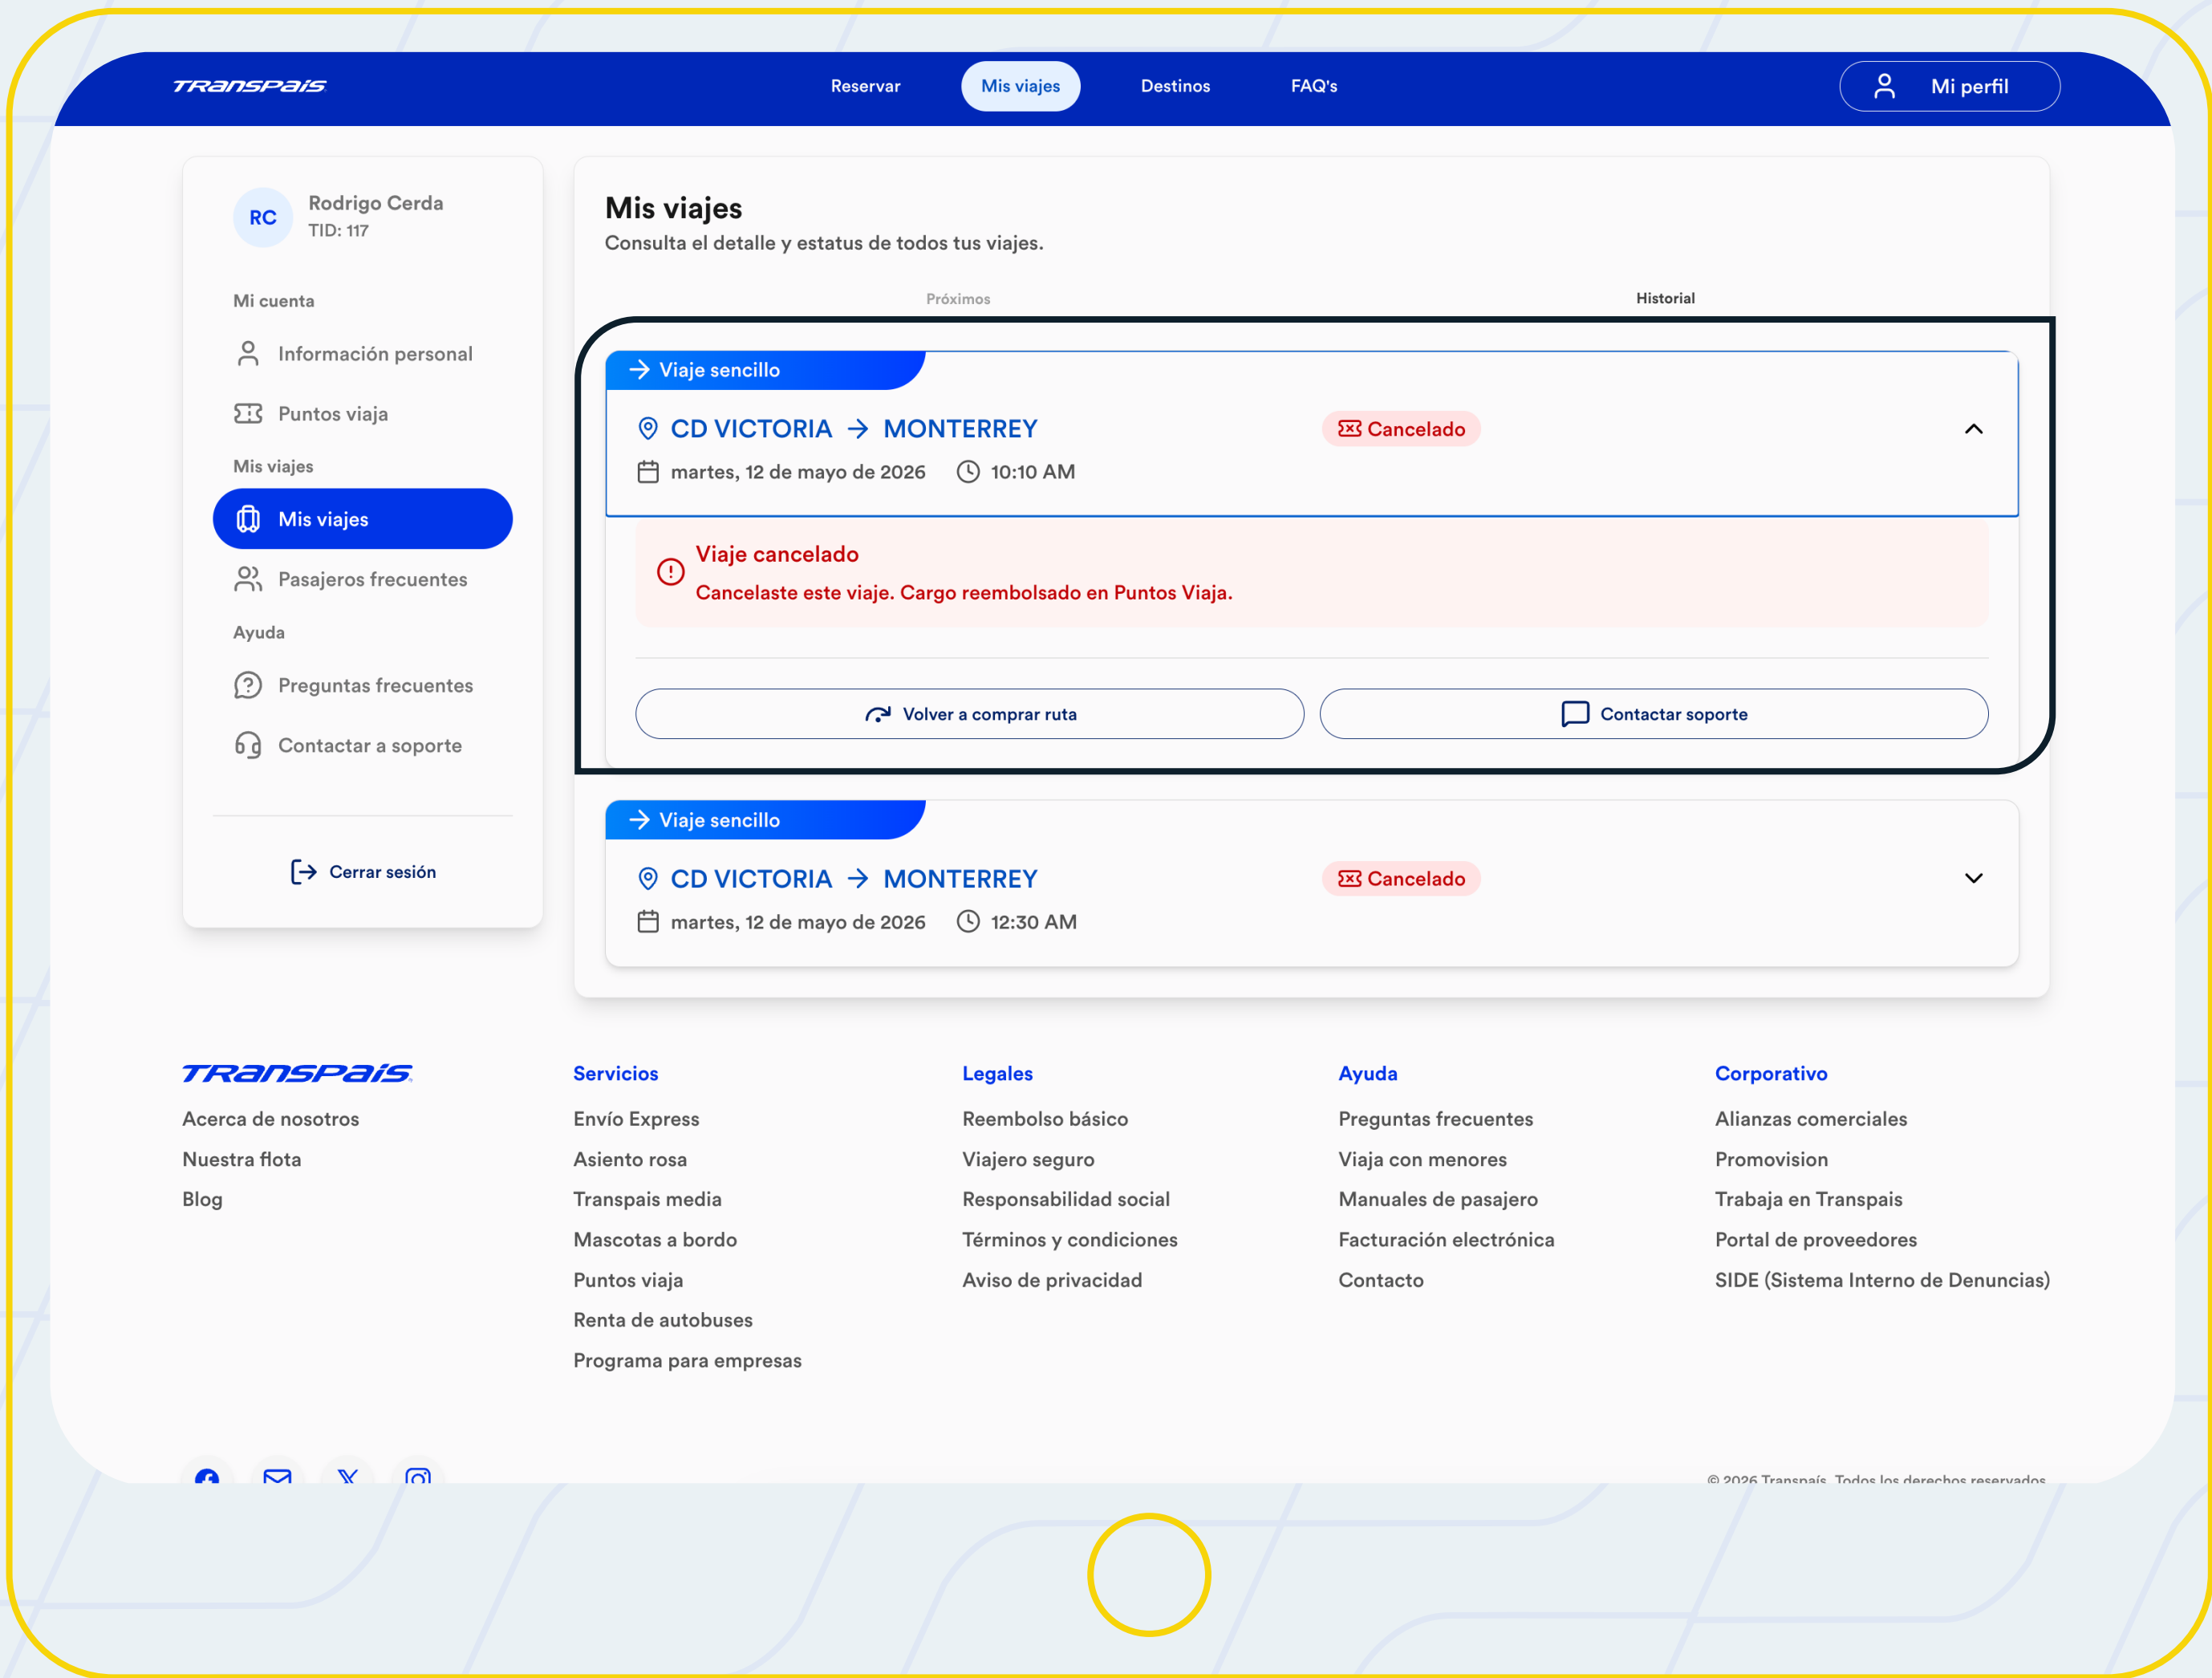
TRANSPAIS

Reservar
Mis viajes
Destinos
FAQ's
Mi perfil

RC
Rodrigo Cerda
TID: 117

Mi cuenta
Información personal
Puntos viaja
Mis viajes
Mis viajes
Pasajeros frecuentes
Ayuda
Preguntas frecuentes
Contactar a soporte

Cerrar sesión

Mis viajes
Consulta el detalle y estatus de todos tus viajes.

Próximos
Historial

Viaje sencillo
CD VICTORIA → MONTERREY
Cancelado
martes, 12 de mayo de 2026
10:10 AM

Viaje cancelado
Cancelaste este viaje. Cargo reembolsado en Puntos Viaja.

Volver a comprar ruta
Contactar soporte

Viaje sencillo
CD VICTORIA → MONTERREY
Cancelado
martes, 12 de mayo de 2026
12:30 AM

TRANSPAIS
Acerca de nosotros
Nuestra flota
Blog

Servicios
Envío Express
Asiento rosa
Transpais media
Mascotas a bordo
Puntos viaja
Renta de autobuses
Programa para empresas

Legales
Reembolso básico
Viajero seguro
Responsabilidad social
Términos y condiciones
Aviso de privacidad

Ayuda
Preguntas frecuentes
Viaja con menores
Manuales de pasajero
Facturación electrónica
Contacto

Corporativo
Alianzas comerciales
Promovision
Trabaja en Transpais
Portal de proveedores
SIDE (Sistema Interno de Denuncias)

© 2026 Transpaís. Todos los derechos reservados.